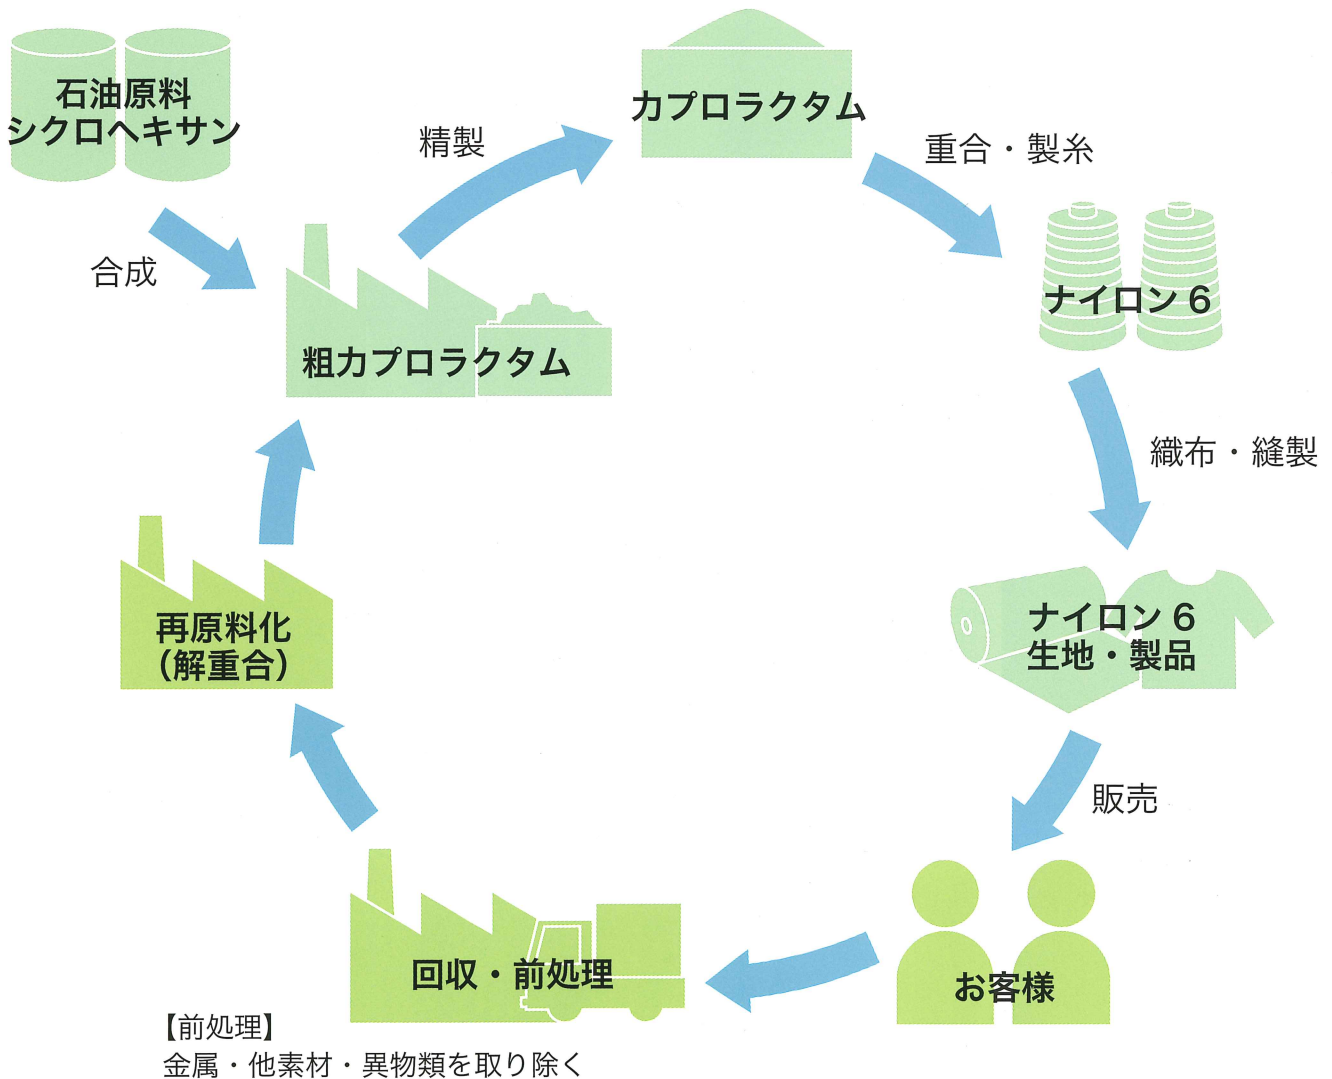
石油原料
シクロヘキサン

合成

精製

カプロラクタム

重合・製糸

ナイロン６

粗カプロラクタム

織布・縫製

ナイロン６
生地・製品

再原料化
（解重合）

販売

お客様

回収・前処理

【前処理】
金属・他素材・異物類を取り除く